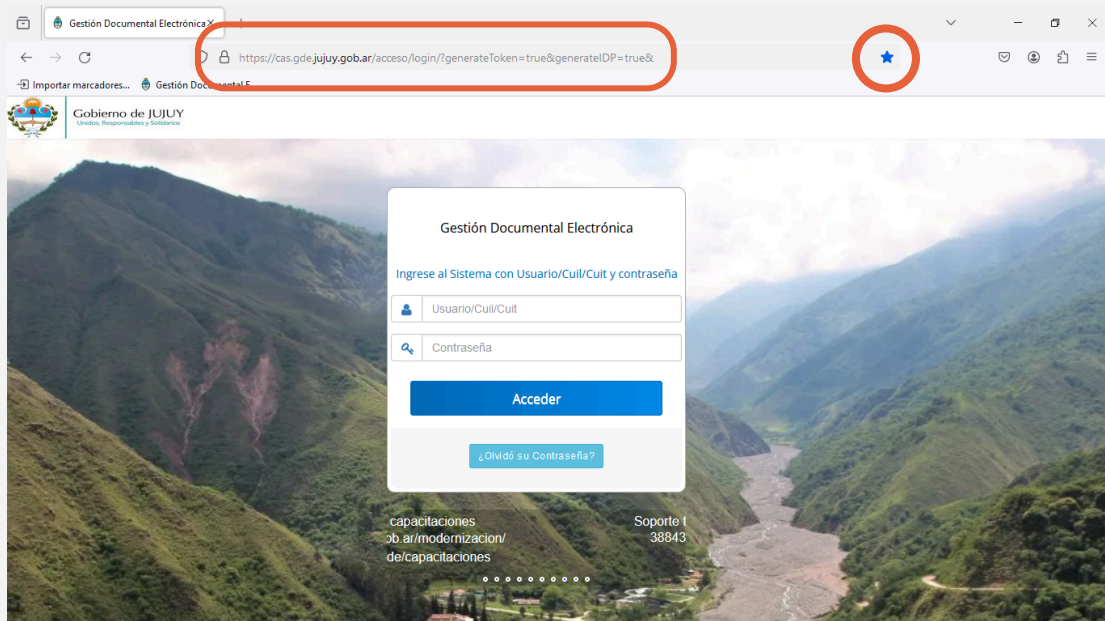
Gestión Documental Electrónica ×

https://cas.gde.jujuy.gob.ar/acceso/login/?generateToken=true&generateIDP=true&

Importar marcadores... Gestión Documental E

Gobierno de JUJUY
Unidos, Responsables y Solidarios

Gestión Documental Electrónica

Ingrese al Sistema con Usuario/Cuil/Cuit y contraseña

Usuario/Cuil/Cuit

Contraseña

Acceder

¿Olvidó su Contraseña?

capacitaciones
ob.ar/modernizacion/
de/capacitaciones

Soporte t
38843